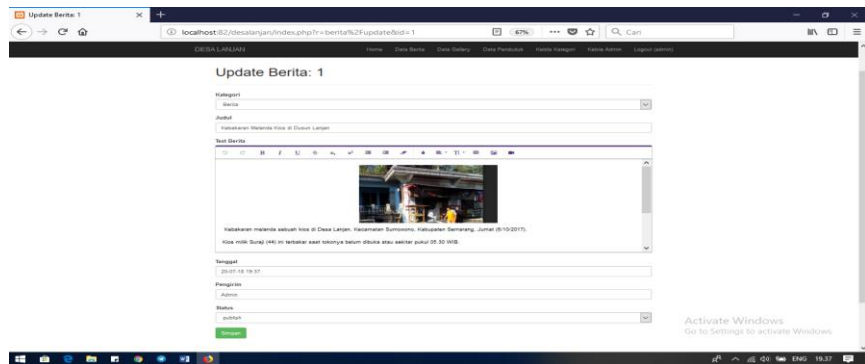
Update Berita: 1

localhost:82/desalanjan/index.php?r=berita%2Fupdate&id=1

67%

Cari

DESA LANJAN

Home Data Berita Data Gallery Data Penduduk Tabel Kategori Table Admin Logout (admin)

Update Berita: 1

Kategori

Berita

Judul

Kebakaran Melanda Kios di Dusun Lanjan

Text Berita

Kebakaran melanda sebuah kios di Desa Lanjan, Kecamatan Sumowono, Kabupaten Semarang, Jumat (6/10/2017).

Kios milik Suraji (44) ini terbakar saat tokonya belum dibuka atau sekitar pukul 05.30 WIB.

Tanggal

20-07-18 19:37

Pengirim

Admin

Status

publish

Simpan

Activate Windows
Go to Settings to activate Windows.

ENG 19.37